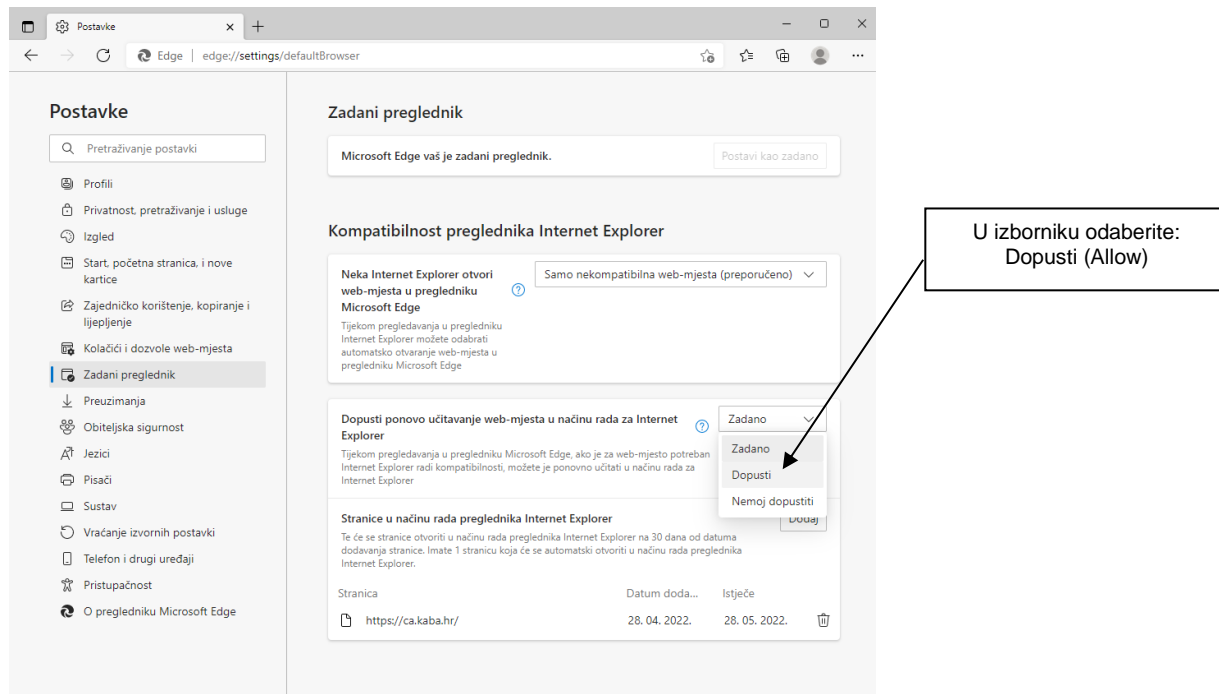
Postavke

Edge | edge://settings/defaultBrowser

Postavke

Pretraživanje postavki

Profili
Privatnost, pretraživanje i usluge
Izgled
Start, početna stranica, i nove kartice
Zajedničko korištenje, kopiranje i lijepljenje
Kolačići i dozvole web-mjesta
Zadani preglednik
Preuzimanja
Obiteljska sigurnost
Jezici
Pisači
Sustav
Vraćanje izvornih postavki
Telefon i drugi uređaji
Pristupačnost
O pregledniku Microsoft Edge

Zadani preglednik

Microsoft Edge vaš je zadani preglednik.

Postavi kao zadano

Kompatibilnost preglednika Internet Explorer

Neka Internet Explorer otvori web-mjesta u pregledniku Microsoft Edge

Tijekom pregledavanja u pregledniku Internet Explorer možete odabrati automatsko otvaranje web-mjesta u pregledniku Microsoft Edge

Samo nekompatibilna web-mjesta (preporučeno)

Dopusti ponovo učitavanje web-mjesta u načinu rada za Internet Explorer

Tijekom pregledavanja u pregledniku Microsoft Edge, ako je za web-mjesto potreban Internet Explorer radi kompatibilnosti, možete je ponovno učitati u načinu rada za Internet Explorer

Zadano

Zadano
Dopusti
Nemoj dopustiti

Stranice u načinu rada preglednika Internet Explorer

Te će se stranice otvoriti u načinu rada preglednika Internet Explorer na 30 dana od datuma dodavanja stranice. Imate 1 stranicu koja će se automatski otvoriti u načinu rada preglednika Internet Explorer.

Dodaj

| Stranica | Datum doda... | Istječe |
|---|---|---|
| https://ca.kaba.hr/ | 28. 04. 2022. | 28. 05. 2022. |

U izborniku odaberite: Dopusti (Allow)